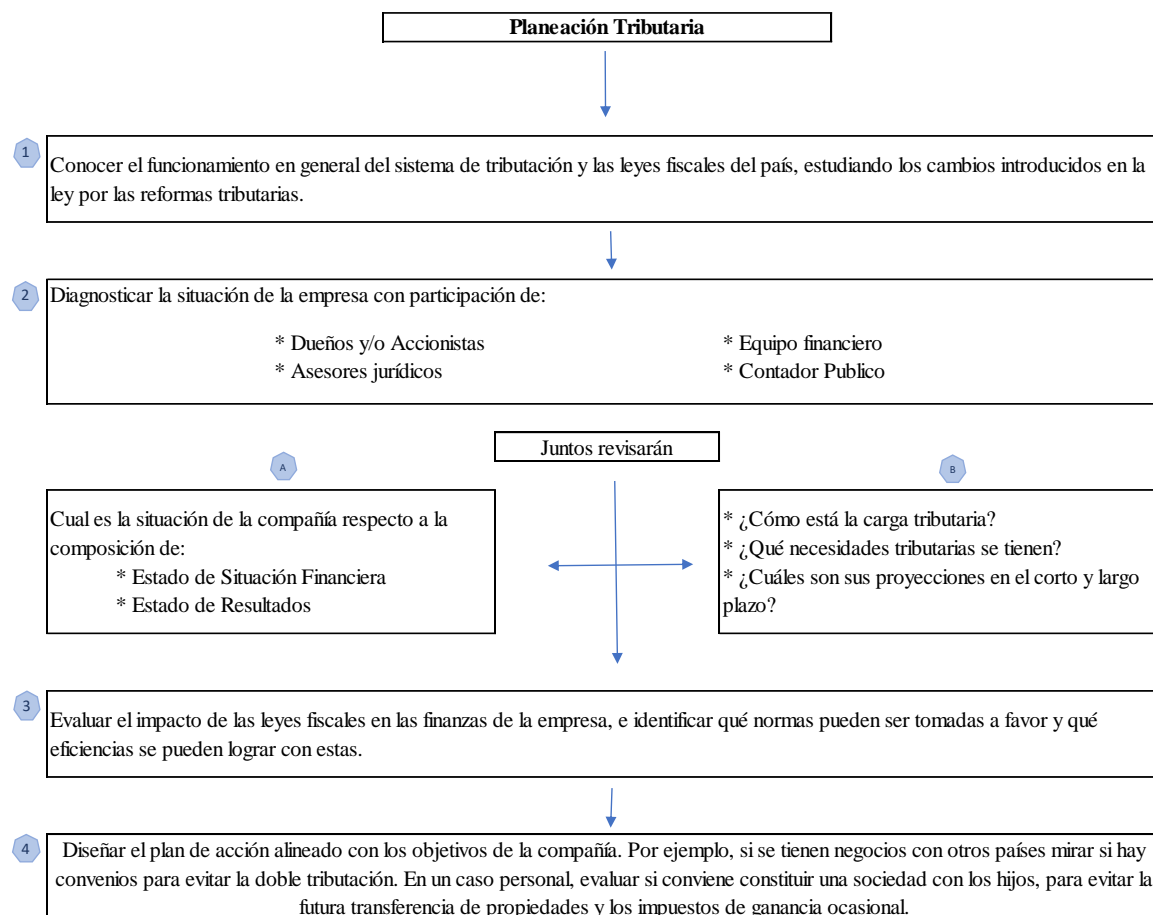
Planeación Tributaria

1

Conocer el funcionamiento en general del sistema de tributación y las leyes fiscales del país, estudiando los cambios introducidos en la ley por las reformas tributarias.

2

Diagnosticar la situación de la empresa con participación de:

* Dueños y/o Accionistas
* Asesores jurídicos

* Equipo financiero
* Contador Publico

Juntos revisarán

A

Cual es la situación de la compañía respecto a la composición de:
* Estado de Situación Financiera
* Estado de Resultados

B

* ¿Cómo está la carga tributaria?
* ¿Qué necesidades tributarias se tienen?
* ¿Cuáles son sus proyecciones en el corto y largo plazo?

3

Evaluar el impacto de las leyes fiscales en las finanzas de la empresa, e identificar qué normas pueden ser tomadas a favor y qué eficiencias se pueden lograr con estas.

4

Diseñar el plan de acción alineado con los objetivos de la compañía. Por ejemplo, si se tienen negocios con otros países mirar si hay convenios para evitar la doble tributación. En un caso personal, evaluar si conviene constituir una sociedad con los hijos, para evitar la futura transferencia de propiedades y los impuestos de ganancia ocasional.